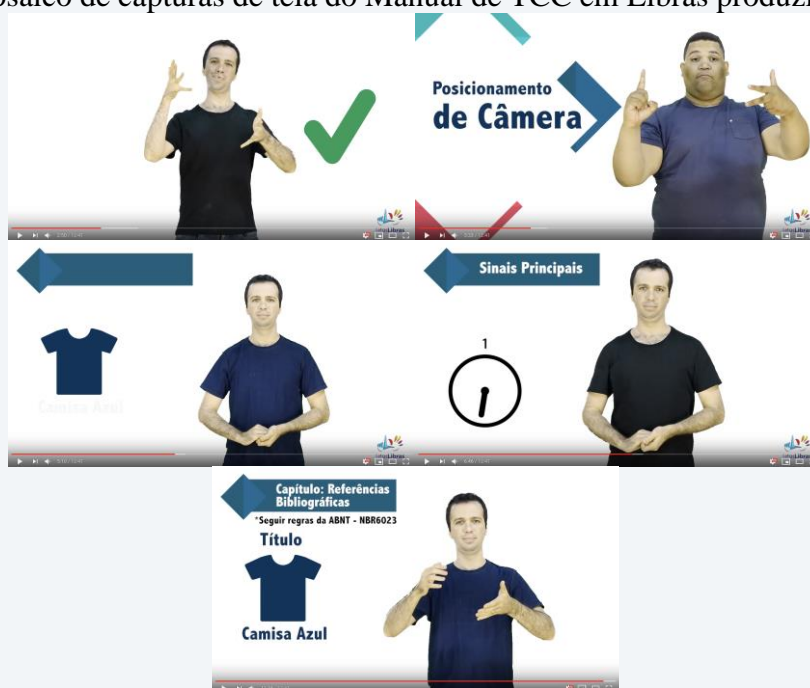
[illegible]osaico de capturas de tela do Manual de TCC em Libras produzi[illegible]

Posicionamento de Câmera

Camisa Azul

Sinais Principais

1

Capítulo: Referências Bibliográficas

*Seguir regras da ABNT - NBR6023

Título

Camisa Azul